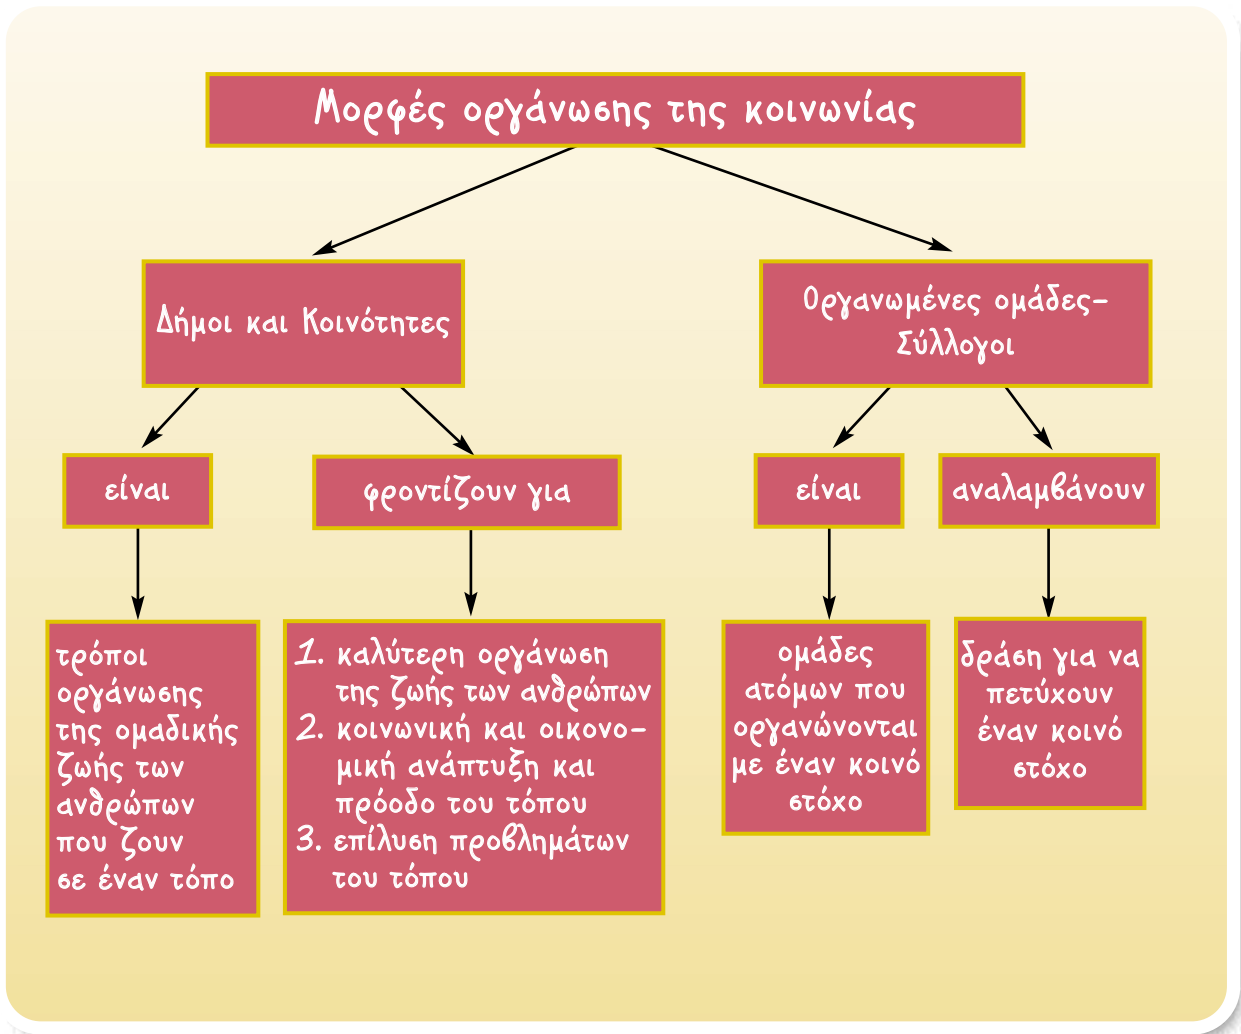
Μορφές οργάνωσης της κοινωνίας

Δήμοι και Κοινότητες

Οργανωμένες ομάδες-Σύλλογοι

είναι

φροντίζουν για

είναι

αναλαμβάνουν

τρόποι οργάνωσης της ομαδικής ζωής των ανθρώπων που ζουν σε έναν τόπο

1. καλύτερη οργάνωση της ζωής των ανθρώπων
2. κοινωνική και οικονομική ανάπτυξη και πρόοδο του τόπου
3. επίλυση προβλημάτων του τόπου

ομάδες ατόμων που οργανώνονται με έναν κοινό στόχο

δράση για να πετύχουν έναν κοινό στόχο